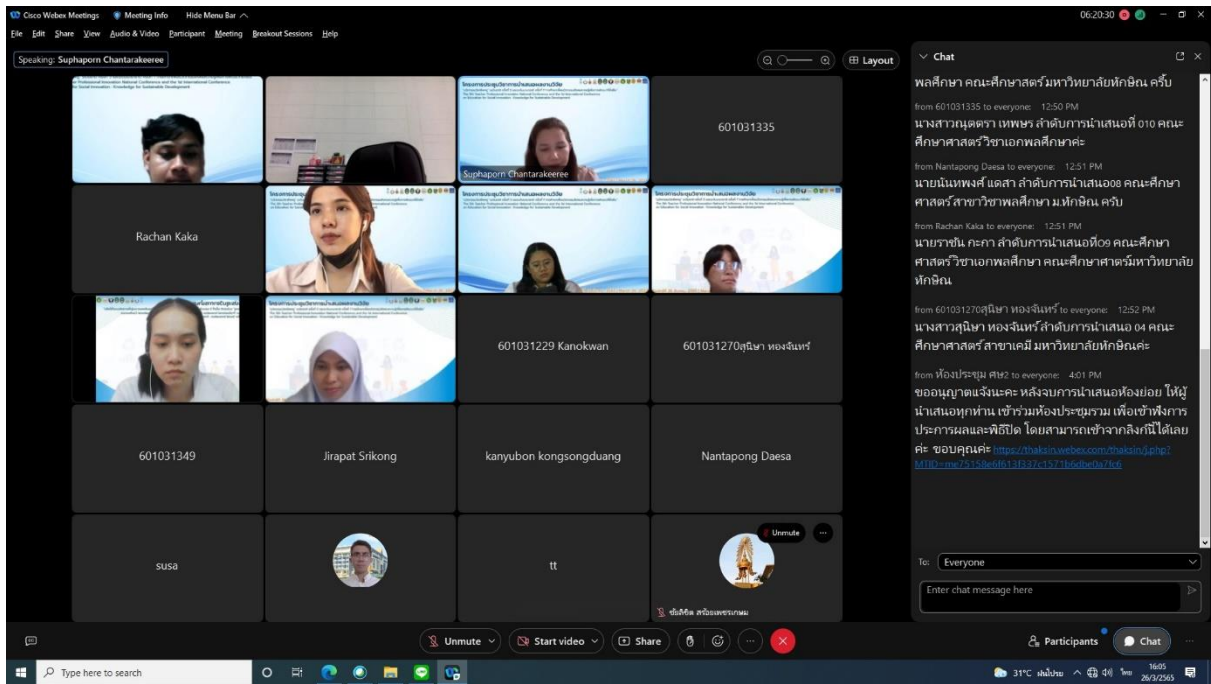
Cisco Webex Meetings Meeting Info Hide Menu Bar
File Edit Share View Audio & Video Participant Meeting Breakout Sessions Help

06:20:30

Speaking: Suphaporn Chantarakeeree

Layout

Suphaporn Chantarakeeree

601031335

Rachan Kaka

601031229 Kanokwan

601031270สุนิษา ทองจันทร์

601031349

Jirapat Srikong

kanyubon kongsongduang

Nantapong Daesa

susa

tt

Unmute

ชัยสิทธิ์ สร้อยเพชรเกษม

Chat

พลศึกษา คณะศึกษาศาสตร์มหาวิทยาลัยทักษิณ ครับ

from 601031335 to everyone: 12:50 PM
นางสาวณุตตรา เทพพร ลำดับการนำเสนอที่ 010 คณะศึกษาศาสตร์วิชาเอกพลศึกษาค่ะ

from Nantapong Daesa to everyone: 12:51 PM
นายนันทพงศ์ แดสา ลำดับการนำเสนอ08 คณะศึกษาศาสตร์ สาขาวิชาพลศึกษา ม.ทักษิณ ครับ

from Rachan Kaka to everyone: 12:51 PM
นายราชัน กะกา ลำดับการนำเสนอที่09 คณะศึกษาศาสตร์วิชาเอกพลศึกษา คณะศึกษาศาสตร์มหาวิทยาลัยทักษิณ

from 601031270สุนิษา ทองจันทร์ to everyone: 12:52 PM
นางสาวสุนิษา ทองจันทร์ลำดับการนำเสนอ 04 คณะศึกษาศาสตร์ สาขาเคมี มหาวิทยาลัยทักษิณค่ะ

from ห้องประชุม ศษ2 to everyone: 4:01 PM
ขออนุญาตแจ้งนะคะ หลังจบการนำเสนอห้องย่อย ให้ผู้นำเสนอทุกท่าน เข้าร่วมห้องประชุมรวม เพื่อเข้าฟังการประกาศผลและพิธีปิด โดยสามารถเข้าจากลิงก์นี้ได้เลยค่ะ ขอบคุณค่ะ https://thaksin.webex.com/thaksin/j.php?MTID=me75158e6f613f337c1571b6dbe0a7fc6

To: Everyone

Enter chat message here

Unmute Start video Share

Participants Chat

Type here to search

31°C ฝนโปรย 16:05 26/3/2565